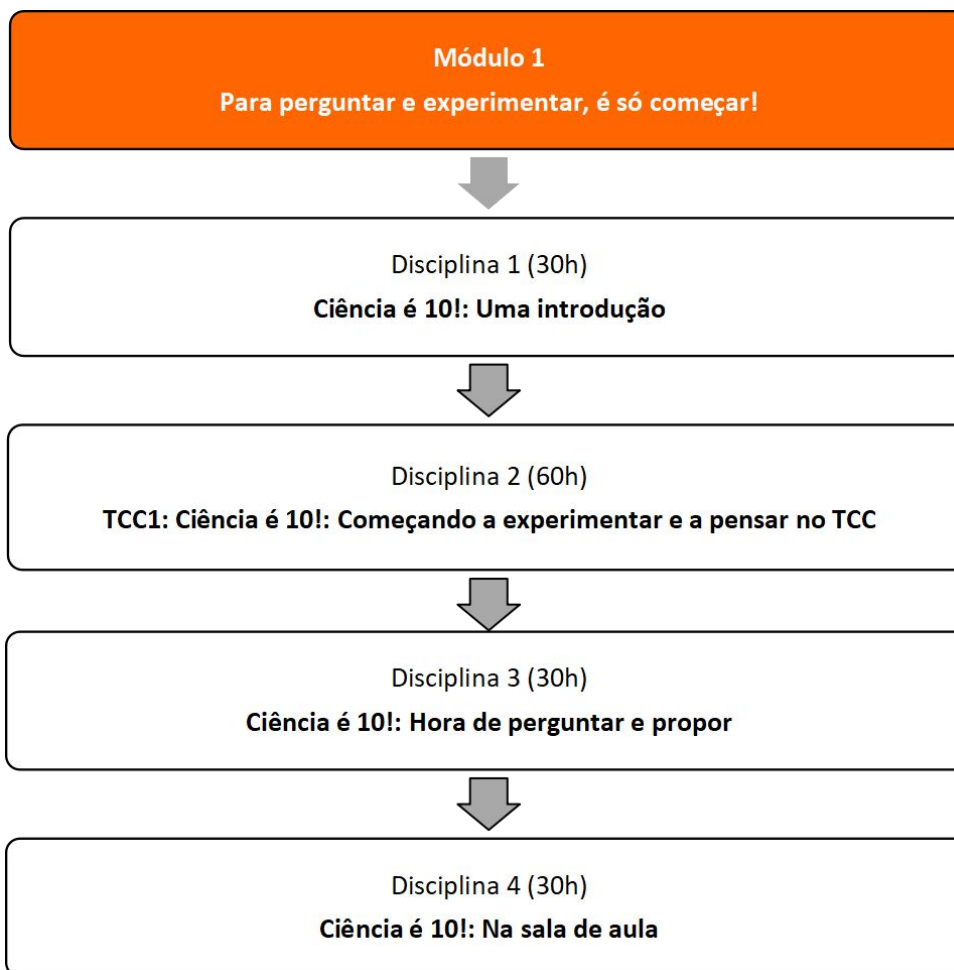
Módulo 1
Para perguntar e experimentar, é só começar!

Disciplina 1 (30h)
Ciência é 10!: Uma introdução

Disciplina 2 (60h)
TCC1: Ciência é 10!: Começando a experimentar e a pensar no TCC

Disciplina 3 (30h)
Ciência é 10!: Hora de perguntar e propor

Disciplina 4 (30h)
Ciência é 10!: Na sala de aula